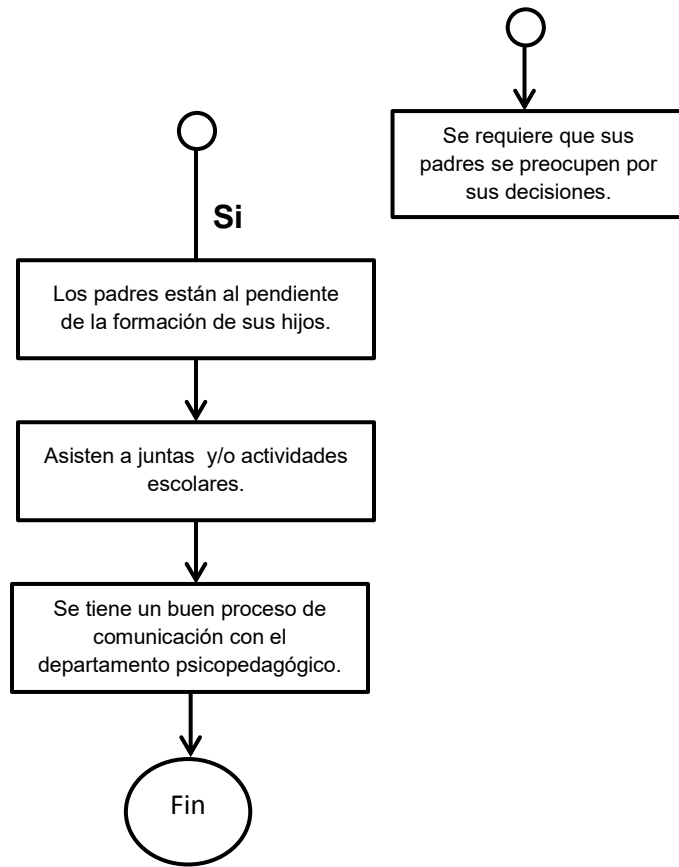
Se requiere que sus padres se preocupen por sus decisiones.

Si

Los padres están al pendiente de la formación de sus hijos.

Asisten a juntas y/o actividades escolares.

Se tiene un buen proceso de comunicación con el departamento psicopedagógico.

Fin